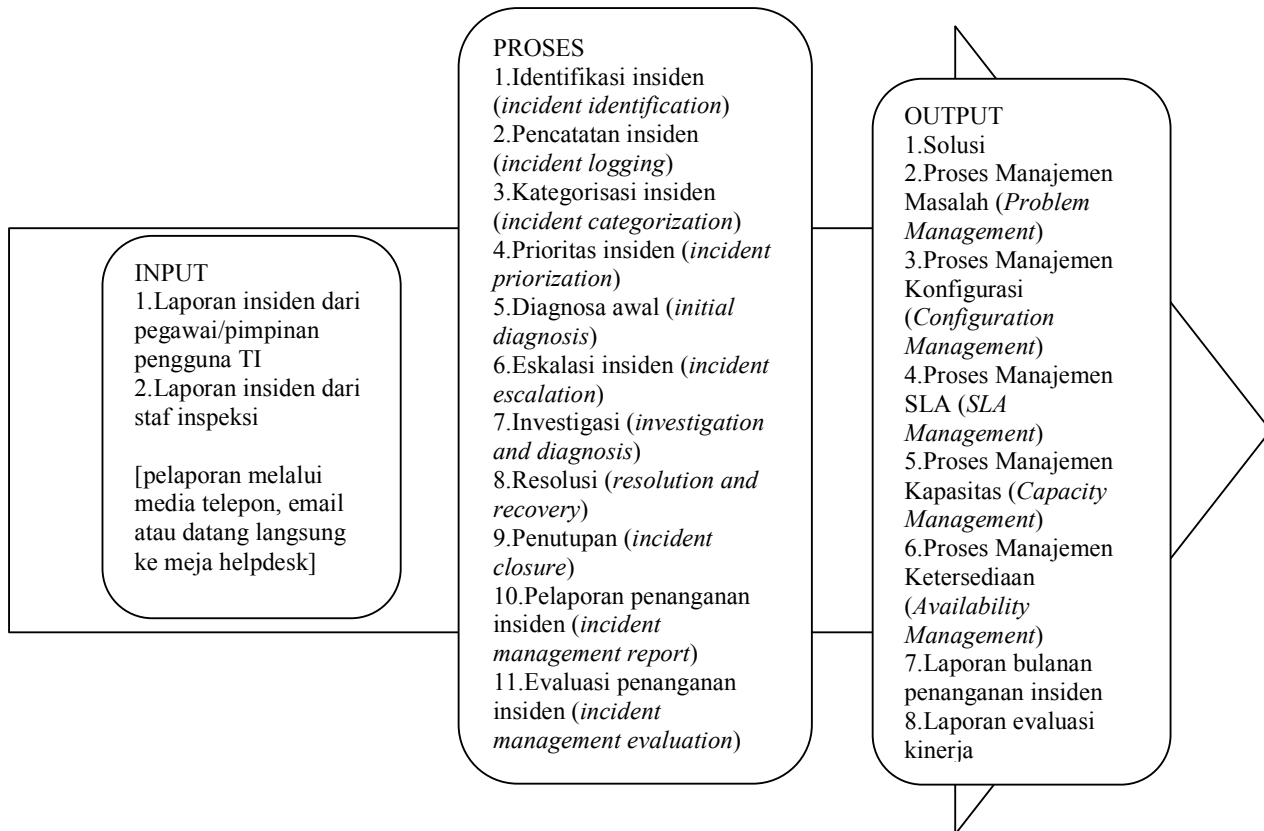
INPUT
1.Laporan insiden dari pegawai/pimpinan pengguna TI
2.Laporan insiden dari staf inspeksi

[pelaporan melalui media telepon, email atau datang langsung ke meja helpdesk]

PROSES
1.Identifikasi insiden (*incident identification*)
2.Pencatatan insiden (*incident logging*)
3.Kategorisasi insiden (*incident categorization*)
4.Prioritas insiden (*incident priorization*)
5.Diagnosa awal (*initial diagnosis*)
6.Eskalasi insiden (*incident escalation*)
7.Investigasi (*investigation and diagnosis*)
8.Resolusi (*resolution and recovery*)
9.Penutupan (*incident closure*)
10.Pelaporan penanganan insiden (*incident management report*)
11.Evaluasi penanganan insiden (*incident management evaluation*)

OUTPUT
1.Solusi
2.Proses Manajemen Masalah (*Problem Management*)
3.Proses Manajemen Konfigurasi (*Configuration Management*)
4.Proses Manajemen SLA (*SLA Management*)
5.Proses Manajemen Kapasitas (*Capacity Management*)
6.Proses Manajemen Ketersediaan (*Availability Management*)
7.Laporan bulanan penanganan insiden
8.Laporan evaluasi kinerja